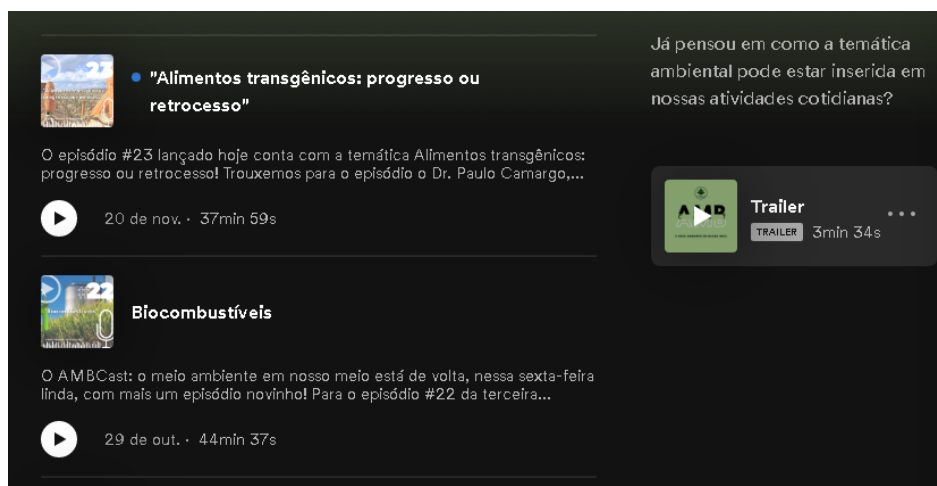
23

"Alimentos transgênicos: progresso ou retrocesso"

O episódio #23 lançado hoje conta com a temática Alimentos transgênicos: progresso ou retrocesso! Trouxemos para o episódio o Dr. Paulo Camargo,...

20 de nov. · 37min 59s

22

Biocombustíveis

O AMBCast: o meio ambiente em nosso meio está de volta, nessa sexta-feira linda, com mais um episódio novinho! Para o episódio #22 da terceira...

29 de out. · 44min 37s

Já pensou em como a temática ambiental pode estar inserida em nossas atividades cotidianas?

AMB

Trailer

TRAILER 3min 34s